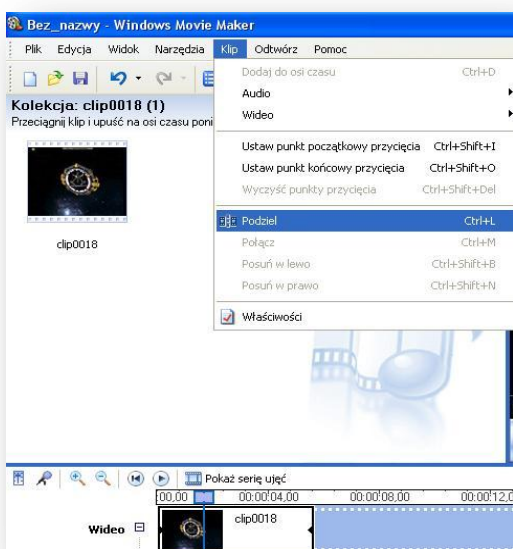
Bez_nazwy - Windows Movie Maker

Plik Edycja Widok Narzędzia Klip Odtwórz Pomoc

Kolekcja: clip0018 (1)
Przeciągnij klip i upuść na osi czasu poni

clip0018

Dodaj do osi czasu Ctrl+D
Audio
Wideo
Ustaw punkt początkowy przycięcia Ctrl+Shift+I
Ustaw punkt końcowy przycięcia Ctrl+Shift+O
Wyczyść punkty przycięcia Ctrl+Shift+Del
Podziel Ctrl+L
Połącz Ctrl+M
Posuń w lewo Ctrl+Shift+B
Posuń w prawo Ctrl+Shift+N
Właściwości

Pokaż serię ujęć
00,00 00:00:04,00 00:00:08,00 00:00:12,0
Wideo
clip0018